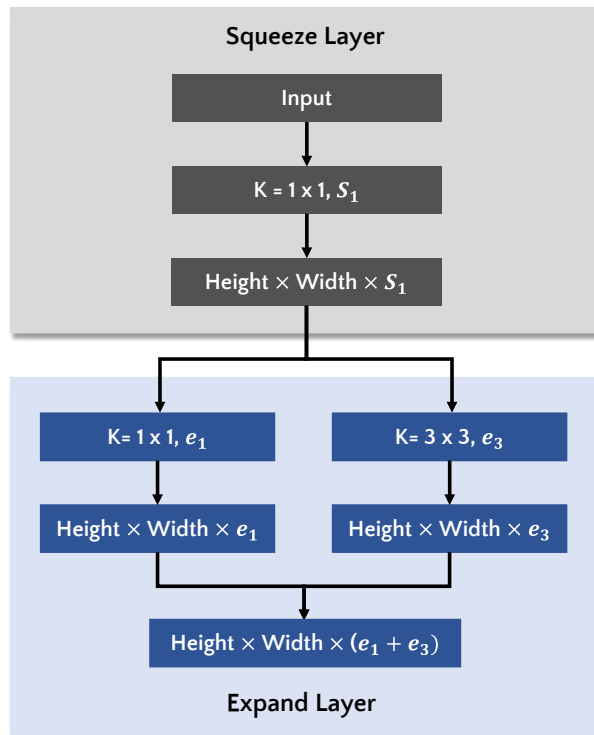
Squeeze Layer

Input

K = 1 x 1, $S_1$

Height $\times$ Width $\times$ $S_1$

K= 1 x 1, $e_1$

K= 3 x 3, $e_3$

Height $\times$ Width $\times$ $e_1$

Height $\times$ Width $\times$ $e_3$

Height $\times$ Width $\times$ $(e_1 + e_3)$

Expand Layer